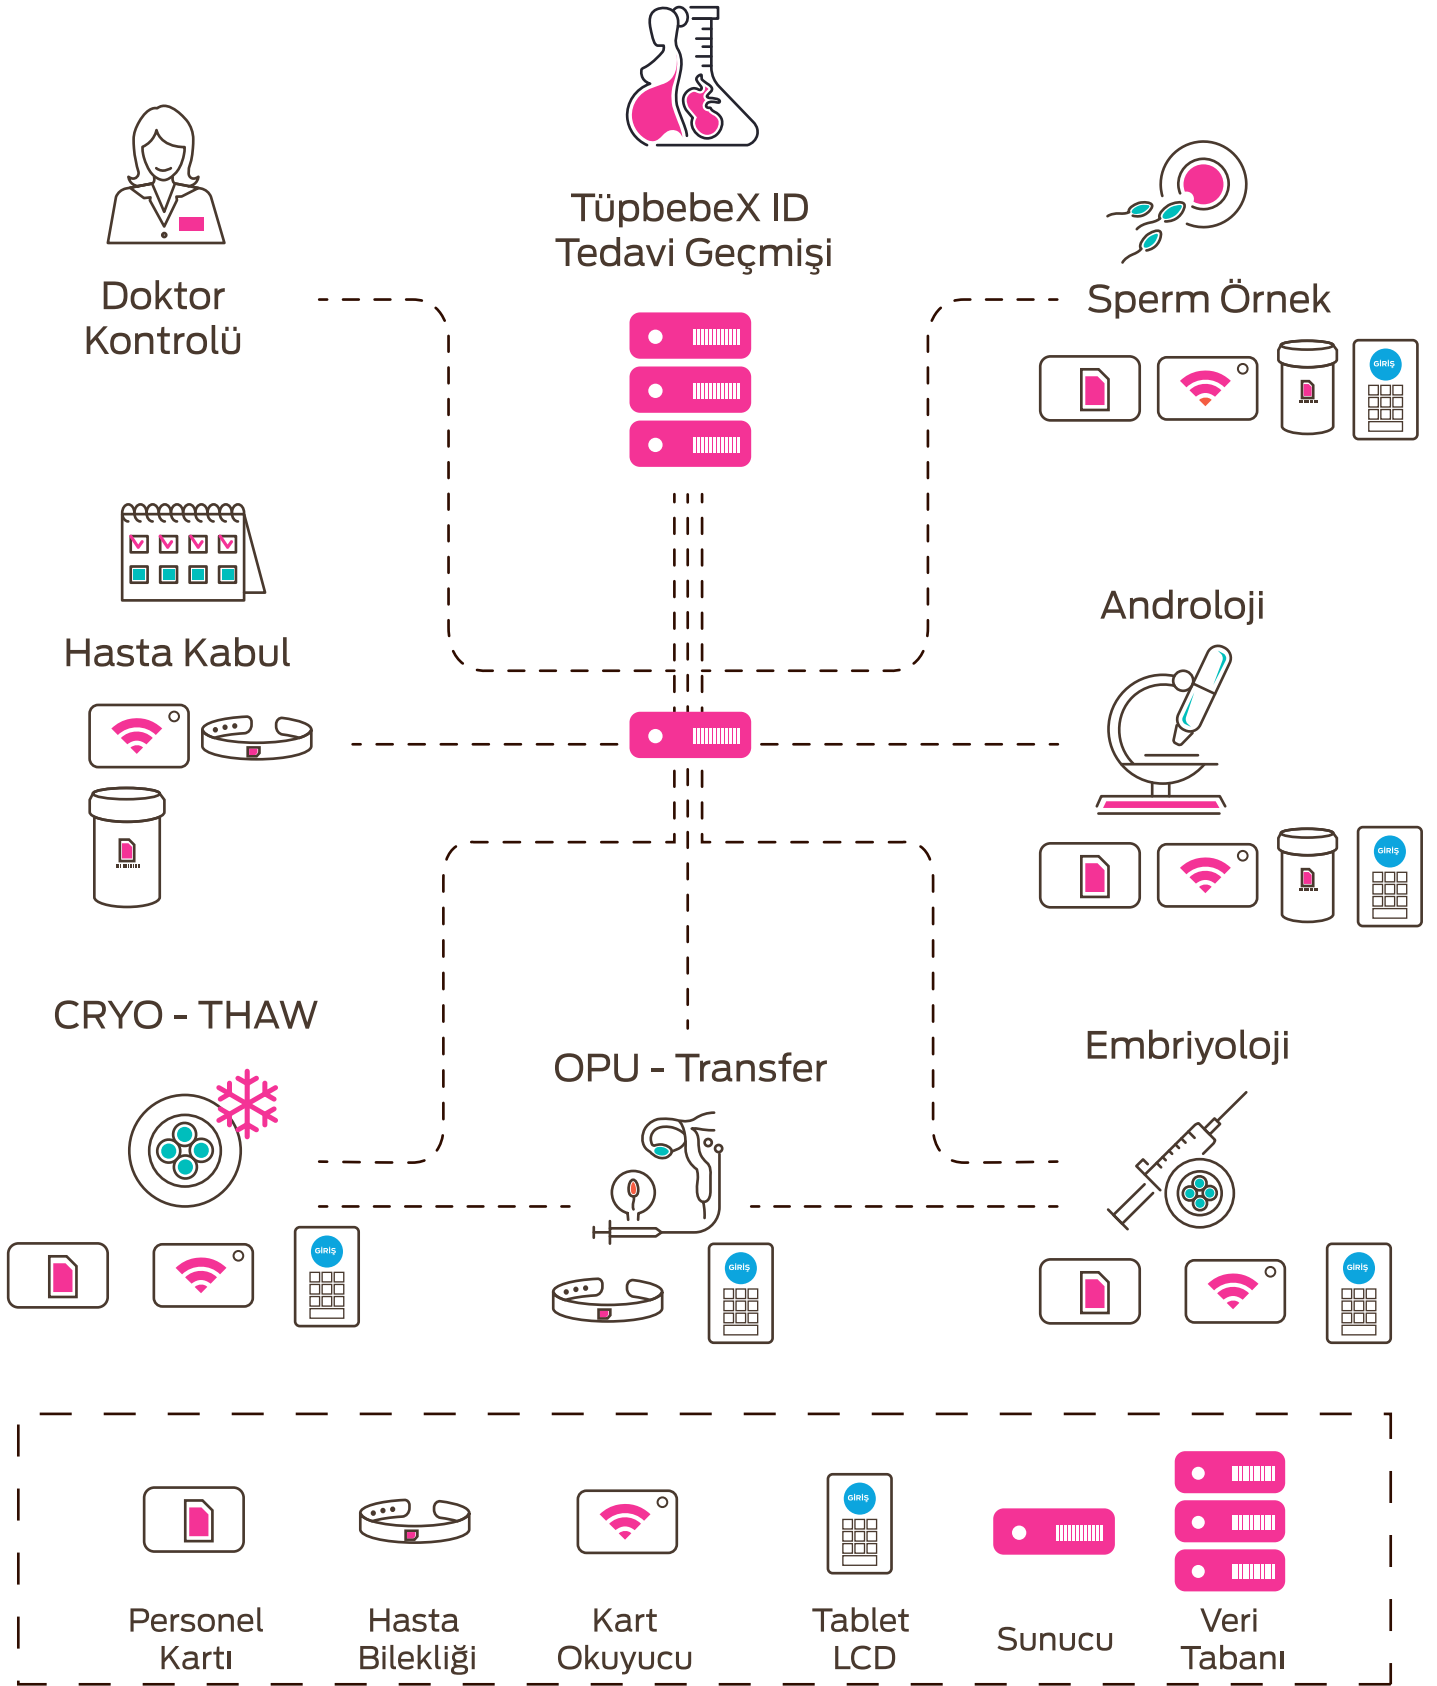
TüpbebeX ID
Tedavi Geçmişi

Doktor
Kontrolü

Sperm Örnek

GİRİŞ

Hasta Kabul

Androloji

GİRİŞ

CRYO - THAW

OPU - Transfer

Embriyoloji

GİRİŞ

GİRİŞ

GİRİŞ

GİRİŞ

Personel
Kartı

Hasta
Bilekliği

Kart
Okuyucu

Tablet
LCD

Sunucu

Veri
Tabanı